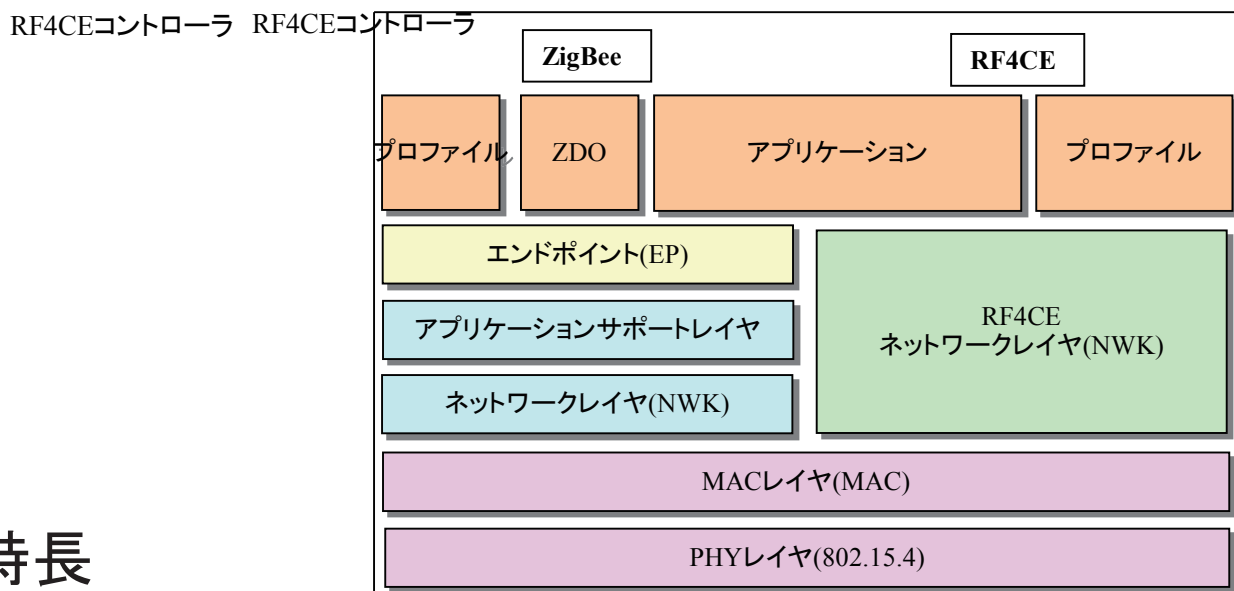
RF4CEコントローラ RF4CEコントローラ

ZigBee

RF4CE

プロファイル

ZDO

アプリケーション

プロファイル

エンドポイント(EP)

アプリケーションサポートレイヤ

ネットワークレイヤ(NWK)

RF4CE
ネットワークレイヤ(NWK)

MACレイヤ(MAC)

PHYレイヤ(802.15.4)

特長